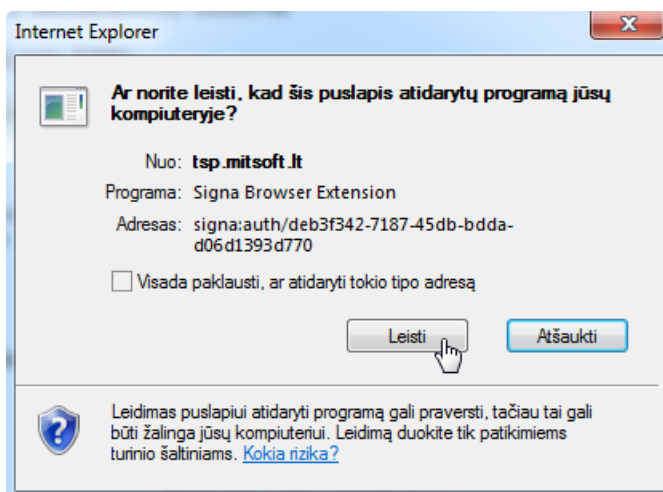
Internet Explorer

Ar norite leisti, kad šis puslapis atidarytų programą jūsų kompiuteryje?

Nuo: tsp.mitsoft.lt
Programa: Signa Browser Extension
Adresas: signa:auth/deb3f342-7187-45db-bdda-d06d1393d770

Visada paklausti, ar atidaryti tokio tipo adresą

Leisti

Atšaukti

Leidimas puslapiui atidaryti programą gali praversti, tačiau tai gali būti žalinga jūsų kompiuteriui. Leidimą duokite tik patikimiems turinio šaltiniams. Kokia rizika?